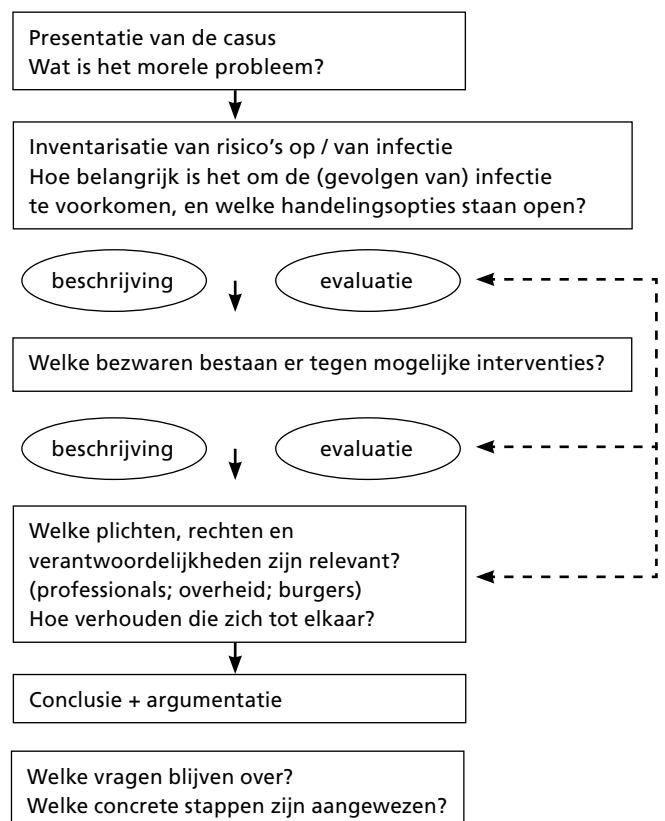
Presentatie van de casus
Wat is het morele probleem?

Inventarisatie van risico's op / van infectie
Hoe belangrijk is het om de (gevolgen van) infectie te voorkomen, en welke handelingsopties staan open?

beschrijving

evaluatie

Welke bezwaren bestaan er tegen mogelijke interventies?

beschrijving

evaluatie

Welke plichten, rechten en verantwoordelijkheden zijn relevant? (professionals; overheid; burgers)
Hoe verhouden die zich tot elkaar?

Conclusie + argumentatie

Welke vragen blijven over?
Welke concrete stappen zijn aangewezen?